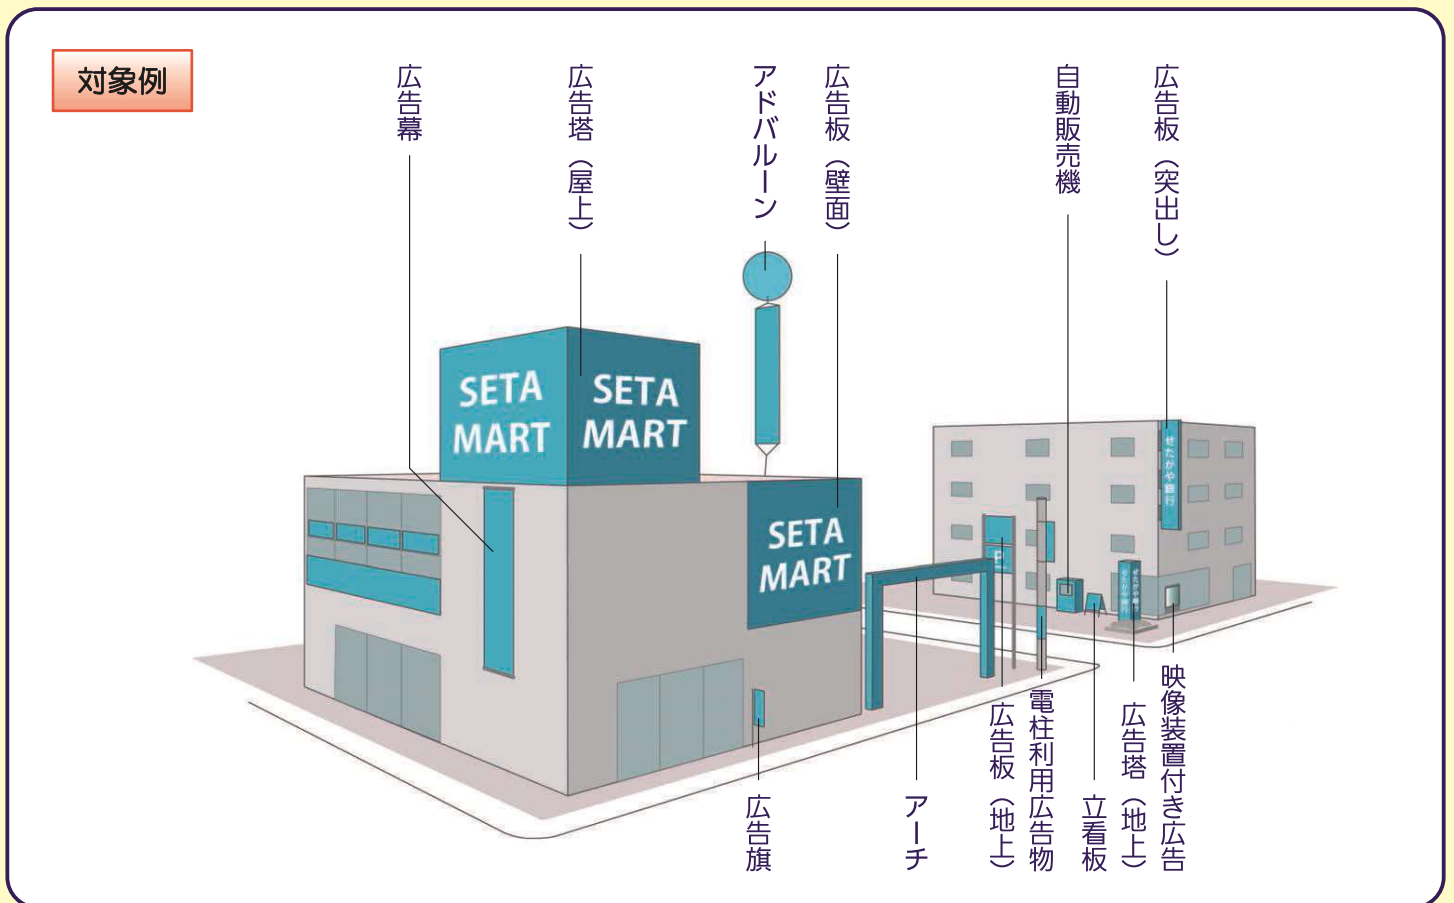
対象例

広告幕

広告塔（屋上）

アドバルーン

広告板（壁面）

自動販売機

広告板（突出し）

SETA MART

SETA MART

SETA MART

せたがや銀行

P

広告旗

アーチ

広告板（地上）

電柱利用広告物

立看板

広告塔（地上）

映像装置付き広告